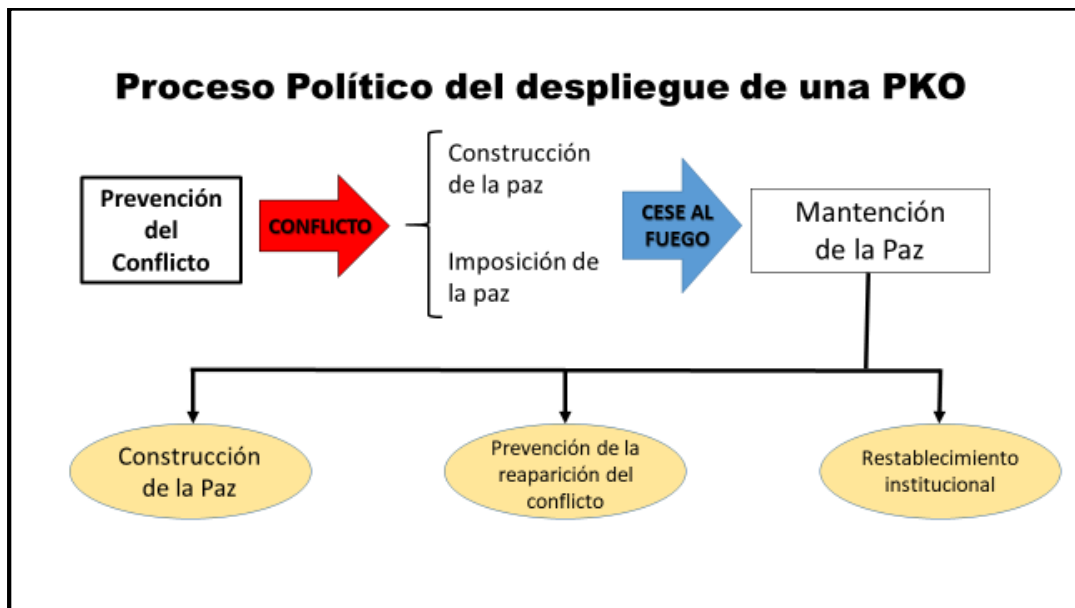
Proceso Político del despliegue de una PKO

Prevención del Conflicto

CONFLICTO

Construcción de la paz

Imposición de la paz

CESE AL FUEGO

Mantención de la Paz

Construcción de la Paz

Prevención de la reaparición del conflicto

Restablecimiento institucional